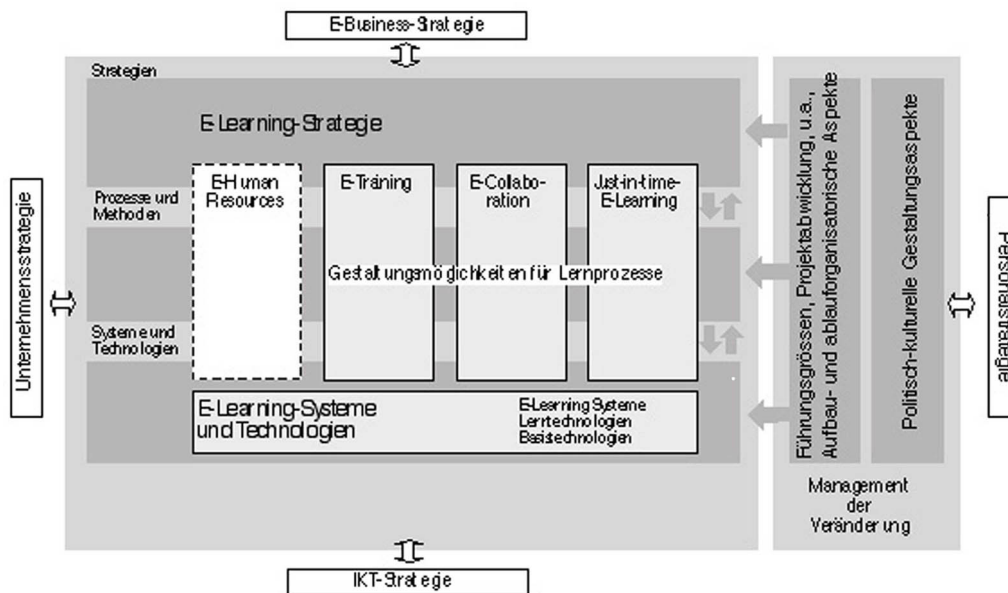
E-Business-Strategie

Strategien

E-Learning-Strategie

Prozesse und Methoden

E-Human Resources

E-Training

E-Collaboration

Just-in-time-E-Learning

Gestaltungsmöglichkeiten für Lernprozesse

Systeme und Technologien

E-Learning-Systeme und Technologien

E-Learning Systeme
Lerntechnologien
Basistechnologien

Unternehmensstrategie

Führungsgrössen, Projektabwicklung, u.a., Aufbau- und ablauforganisatorische Aspekte

Politisch-kulturelle Gestaltungsaspekte

Management der Veränderung

Personalstrategie

IKT-Strategie